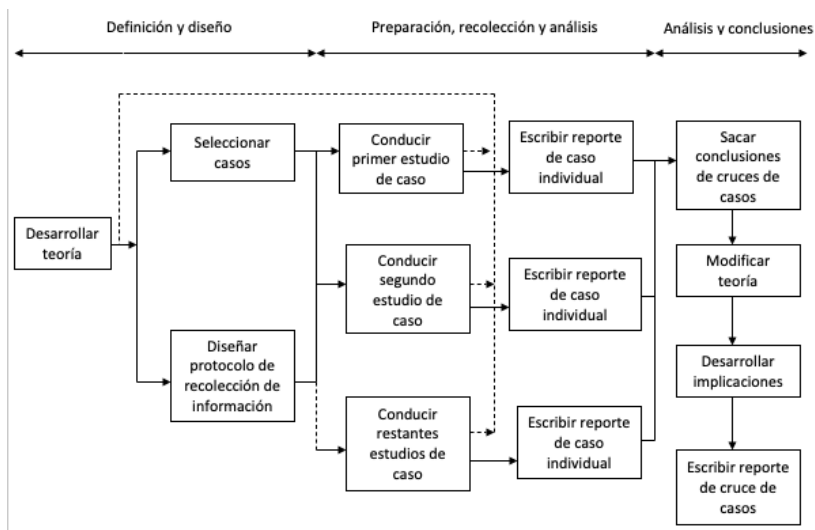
Definición y diseño

Preparación, recolección y análisis

Análisis y conclusiones

Desarrollar teoría

Seleccionar casos

Diseñar protocolo de recolección de información

Conducir primer estudio de caso

Conducir segundo estudio de caso

Conducir restantes estudios de caso

Escribir reporte de caso individual

Escribir reporte de caso individual

Escribir reporte de caso individual

Sacar conclusiones de cruces de casos

Modificar teoría

Desarrollar implicaciones

Escribir reporte de cruce de casos